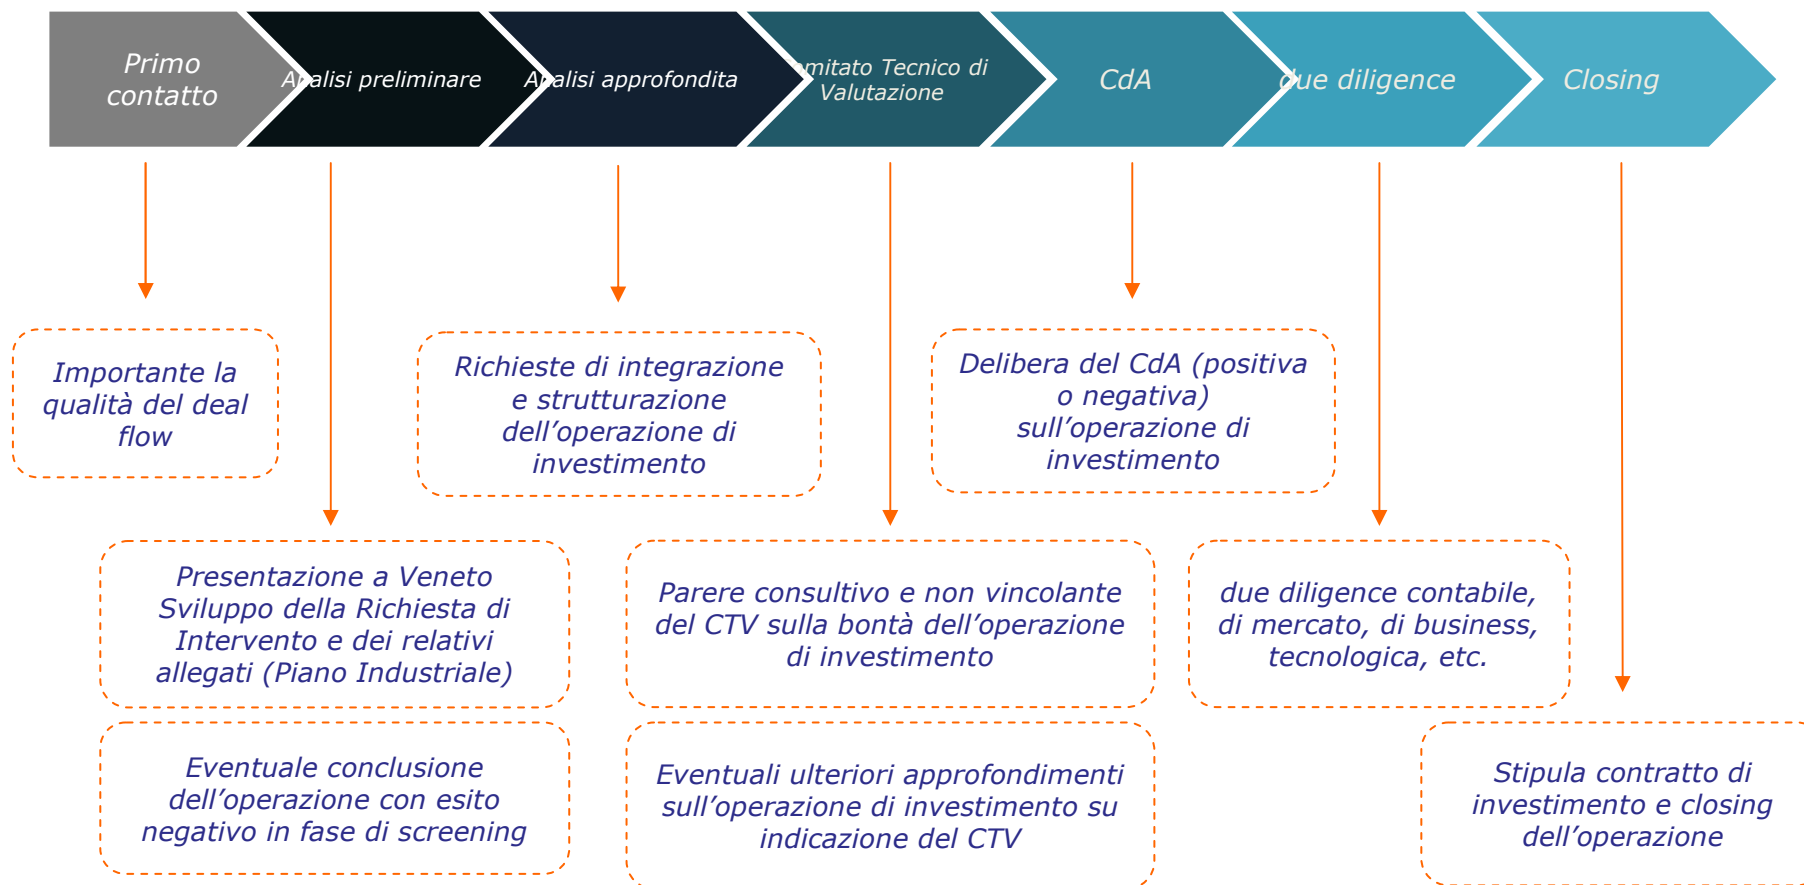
Primo contatto

A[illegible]alisi preliminare

A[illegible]alisi approfondita

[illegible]mitato Tecnico di Valutazione

CdA

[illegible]ue diligence

Closing

Importante la qualità del deal flow

Richieste di integrazione e strutturazione dell'operazione di investimento

Delibera del CdA (positiva o negativa) sull'operazione di investimento

Presentazione a Veneto Sviluppo della Richiesta di Intervento e dei relativi allegati (Piano Industriale)

Parere consultivo e non vincolante del CTV sulla bontà dell'operazione di investimento

due diligence contabile, di mercato, di business, tecnologica, etc.

Eventuale conclusione dell'operazione con esito negativo in fase di screening

Eventuali ulteriori approfondimenti sull'operazione di investimento su indicazione del CTV

Stipula contratto di investimento e closing dell'operazione